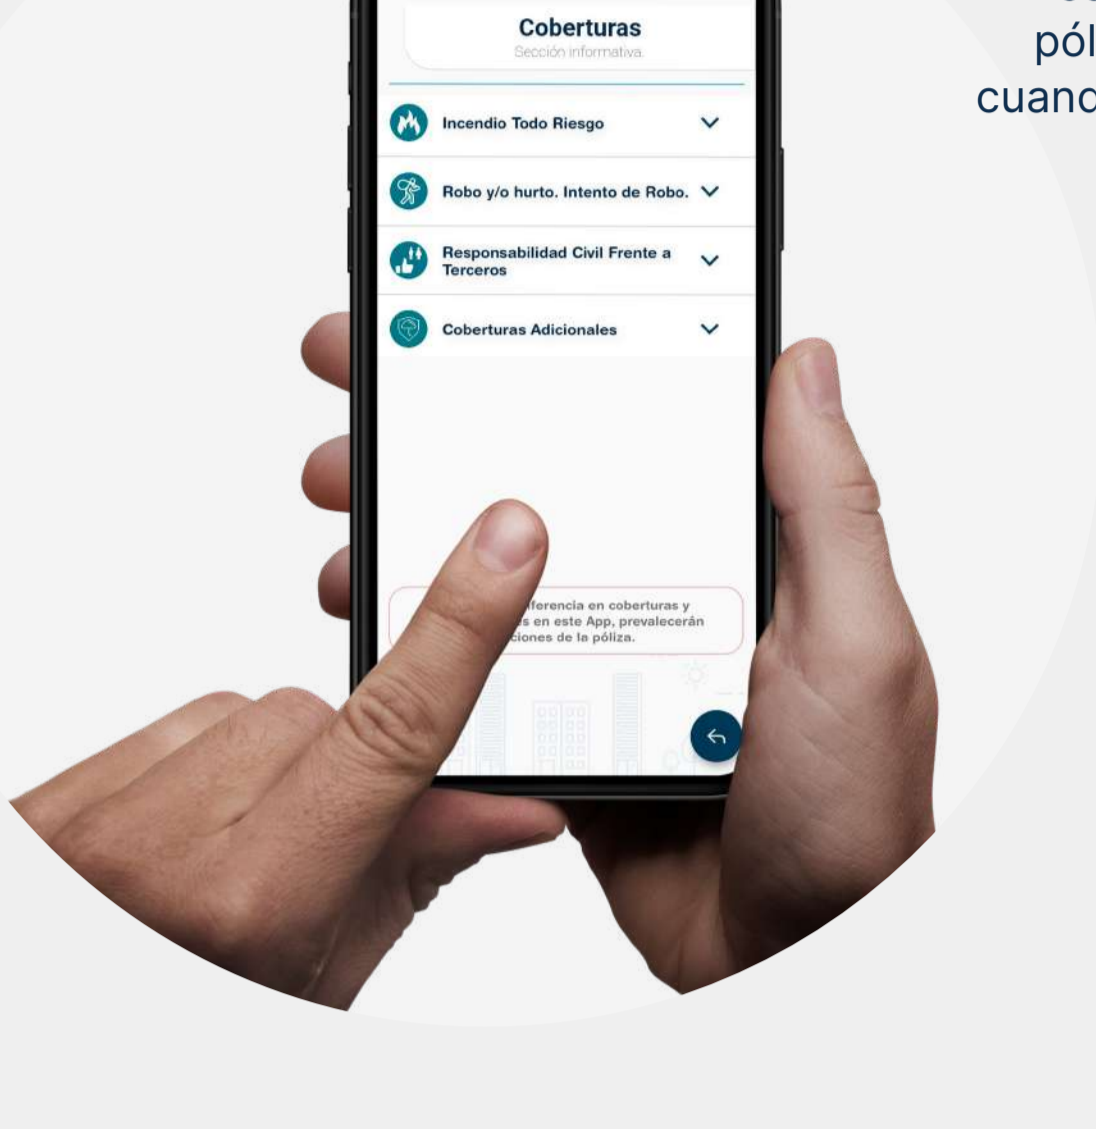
pól
cuanc

Coberturas
Sección informativa.

Incendio Todo Riesgo

Robo y/o hurto. Intento de Robo.

Responsabilidad Civil Frente a Terceros

Coberturas Adicionales

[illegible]ferencia en coberturas y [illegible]s en este App, prevalecerán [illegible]ciones de la póliza.